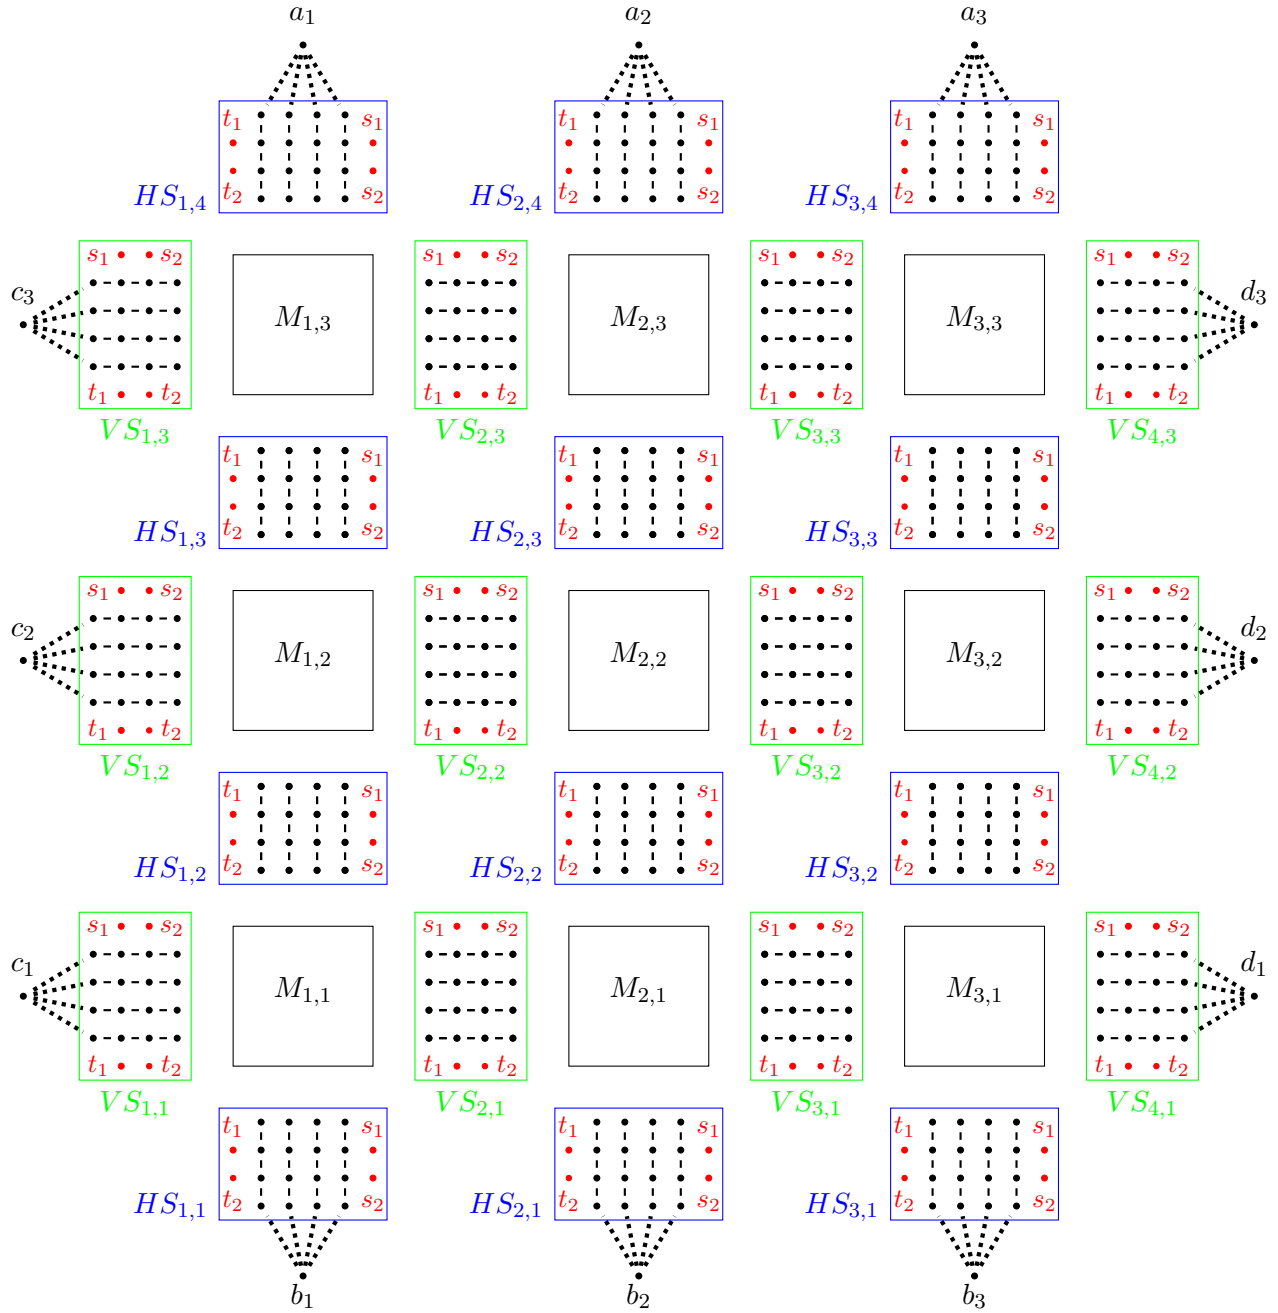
$a_1$ $a_2$ $a_3$

$t_1$ $s_1$ $t_2$ $s_2$ $HS_{1,4}$ $t_1$ $s_1$ $t_2$ $s_2$ $HS_{2,4}$ $t_1$ $s_1$ $t_2$ $s_2$ $HS_{3,4}$

$s_1$ $s_2$ $c_3$ $t_1$ $t_2$ $VS_{1,3}$ $M_{1,3}$ $s_1$ $s_2$ $t_1$ $t_2$ $VS_{2,3}$ $M_{2,3}$ $s_1$ $s_2$ $t_1$ $t_2$ $VS_{3,3}$ $M_{3,3}$ $s_1$ $s_2$ $d_3$ $t_1$ $t_2$ $VS_{4,3}$

$t_1$ $s_1$ $t_2$ $s_2$ $HS_{1,3}$ $t_1$ $s_1$ $t_2$ $s_2$ $HS_{2,3}$ $t_1$ $s_1$ $t_2$ $s_2$ $HS_{3,3}$

$s_1$ $s_2$ $c_2$ $t_1$ $t_2$ $VS_{1,2}$ $M_{1,2}$ $s_1$ $s_2$ $t_1$ $t_2$ $VS_{2,2}$ $M_{2,2}$ $s_1$ $s_2$ $t_1$ $t_2$ $VS_{3,2}$ $M_{3,2}$ $s_1$ $s_2$ $d_2$ $t_1$ $t_2$ $VS_{4,2}$

$t_1$ $s_1$ $t_2$ $s_2$ $HS_{1,2}$ $t_1$ $s_1$ $t_2$ $s_2$ $HS_{2,2}$ $t_1$ $s_1$ $t_2$ $s_2$ $HS_{3,2}$

$s_1$ $s_2$ $c_1$ $t_1$ $t_2$ $VS_{1,1}$ $M_{1,1}$ $s_1$ $s_2$ $t_1$ $t_2$ $VS_{2,1}$ $M_{2,1}$ $s_1$ $s_2$ $t_1$ $t_2$ $VS_{3,1}$ $M_{3,1}$ $s_1$ $s_2$ $d_1$ $t_1$ $t_2$ $VS_{4,1}$

$t_1$ $s_1$ $t_2$ $s_2$ $HS_{1,1}$ $t_1$ $s_1$ $t_2$ $s_2$ $HS_{2,1}$ $t_1$ $s_1$ $t_2$ $s_2$ $HS_{3,1}$

$b_1$ $b_2$ $b_3$